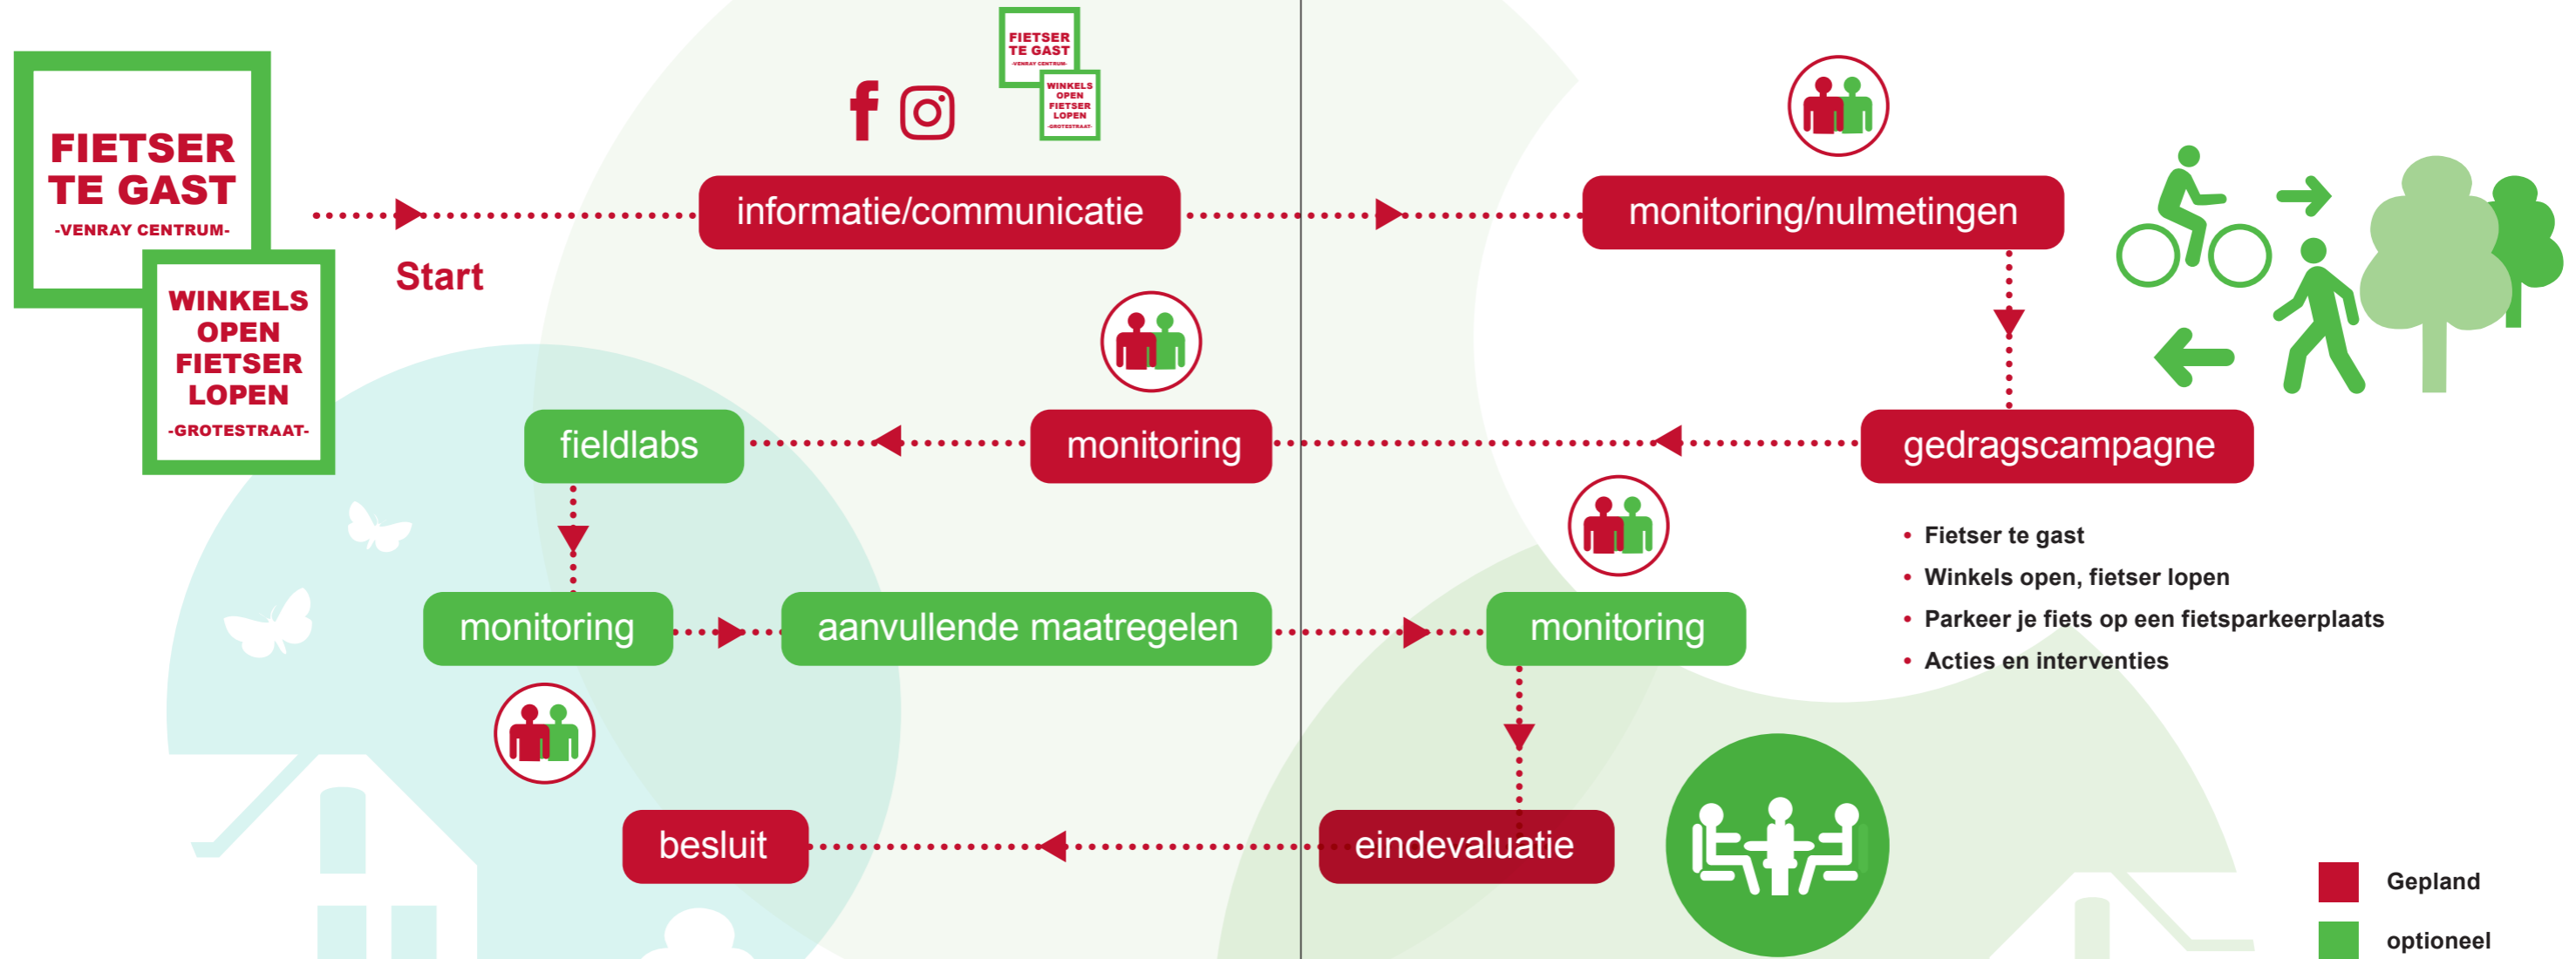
FIETSER TE GAST
-VENRAY CENTRUM-

WINKELS OPEN FIETSER LOPEN
-GROTESTRAAT-

Start

FIETSER TE GAST
-VENRAY CENTRUM-
WINKELS OPEN FIETSER LOPEN
-GROTESTRAAT-

informatie/communicatie

monitoring/nulmetingen

fieldlabs

monitoring

gedragscampagne

• Fietser te gast
• Winkels open, fietser lopen
• Parkeer je fiets op een fietsparkeerplaats
• Acties en interventies

monitoring

aanvullende maatregelen

monitoring

besluit

eindevaluatie

Gepland

optioneel